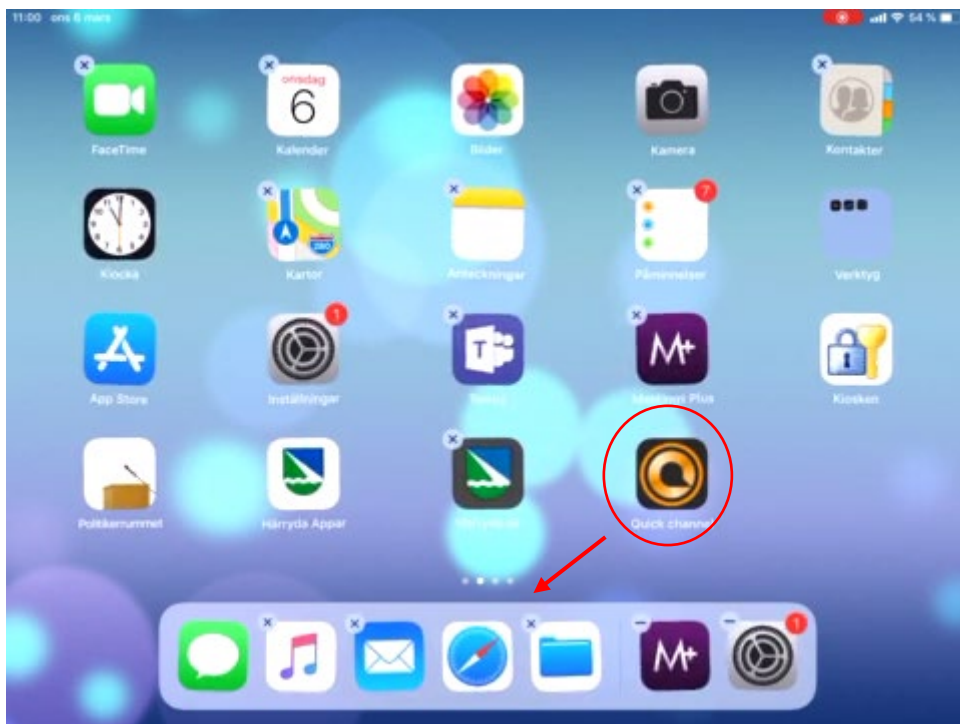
11:00 ons 6 mars

54 %

onsdag 6

FaceTime

Kalender

Bilder

Kamera

Kontakter

Klocka

Kartor

Anteckningar

7

Påminnelser

Verktyg

App Store

1

Inställningar

Teams

M+

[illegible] Plus

Kiosken

Politikerrummet

Härryda Appar

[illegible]

Quick channel

M+

1